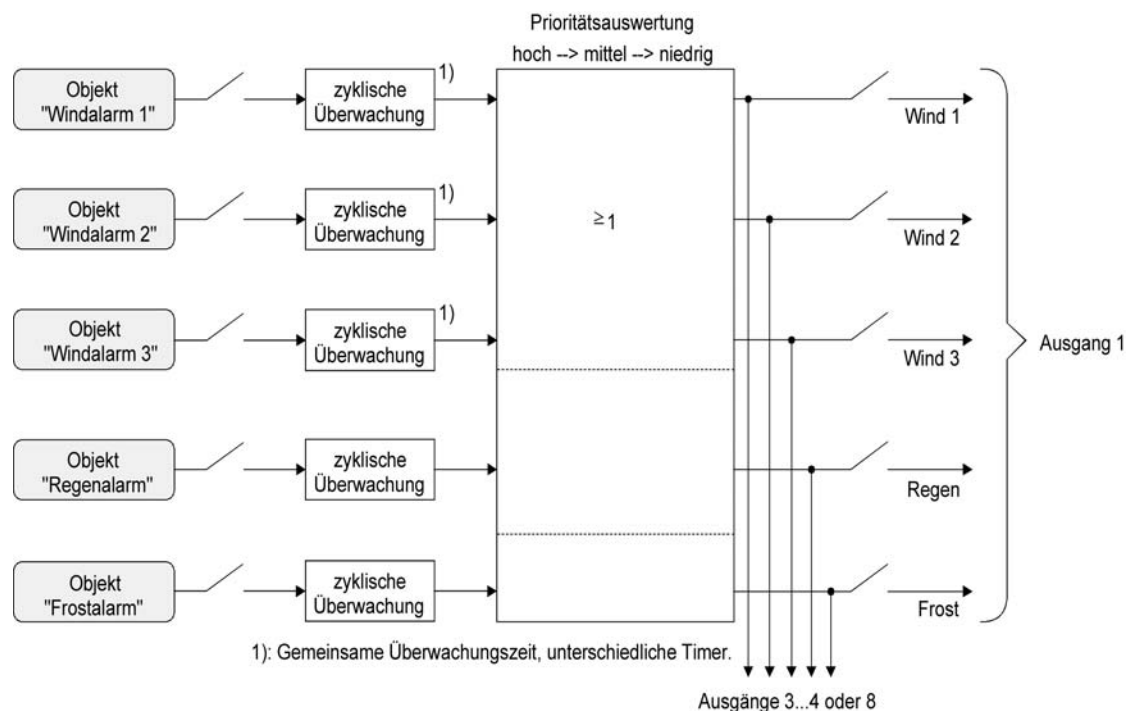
Prioritätsauswertung
hoch --> mittel --> niedrig

Objekt "Windalarm 1"
zyklische Überwachung
1)

Objekt "Windalarm 2"
zyklische Überwachung
1)

Objekt "Windalarm 3"
zyklische Überwachung
1)

Objekt "Regenalarm"
zyklische Überwachung

Objekt "Frostalarm"
zyklische Überwachung

$\geq 1$

Wind 1
Wind 2
Wind 3
Regen
Frost

Ausgang 1

1): Gemeinsame Überwachungszeit, unterschiedliche Timer.

Ausgänge 3...4 oder 8